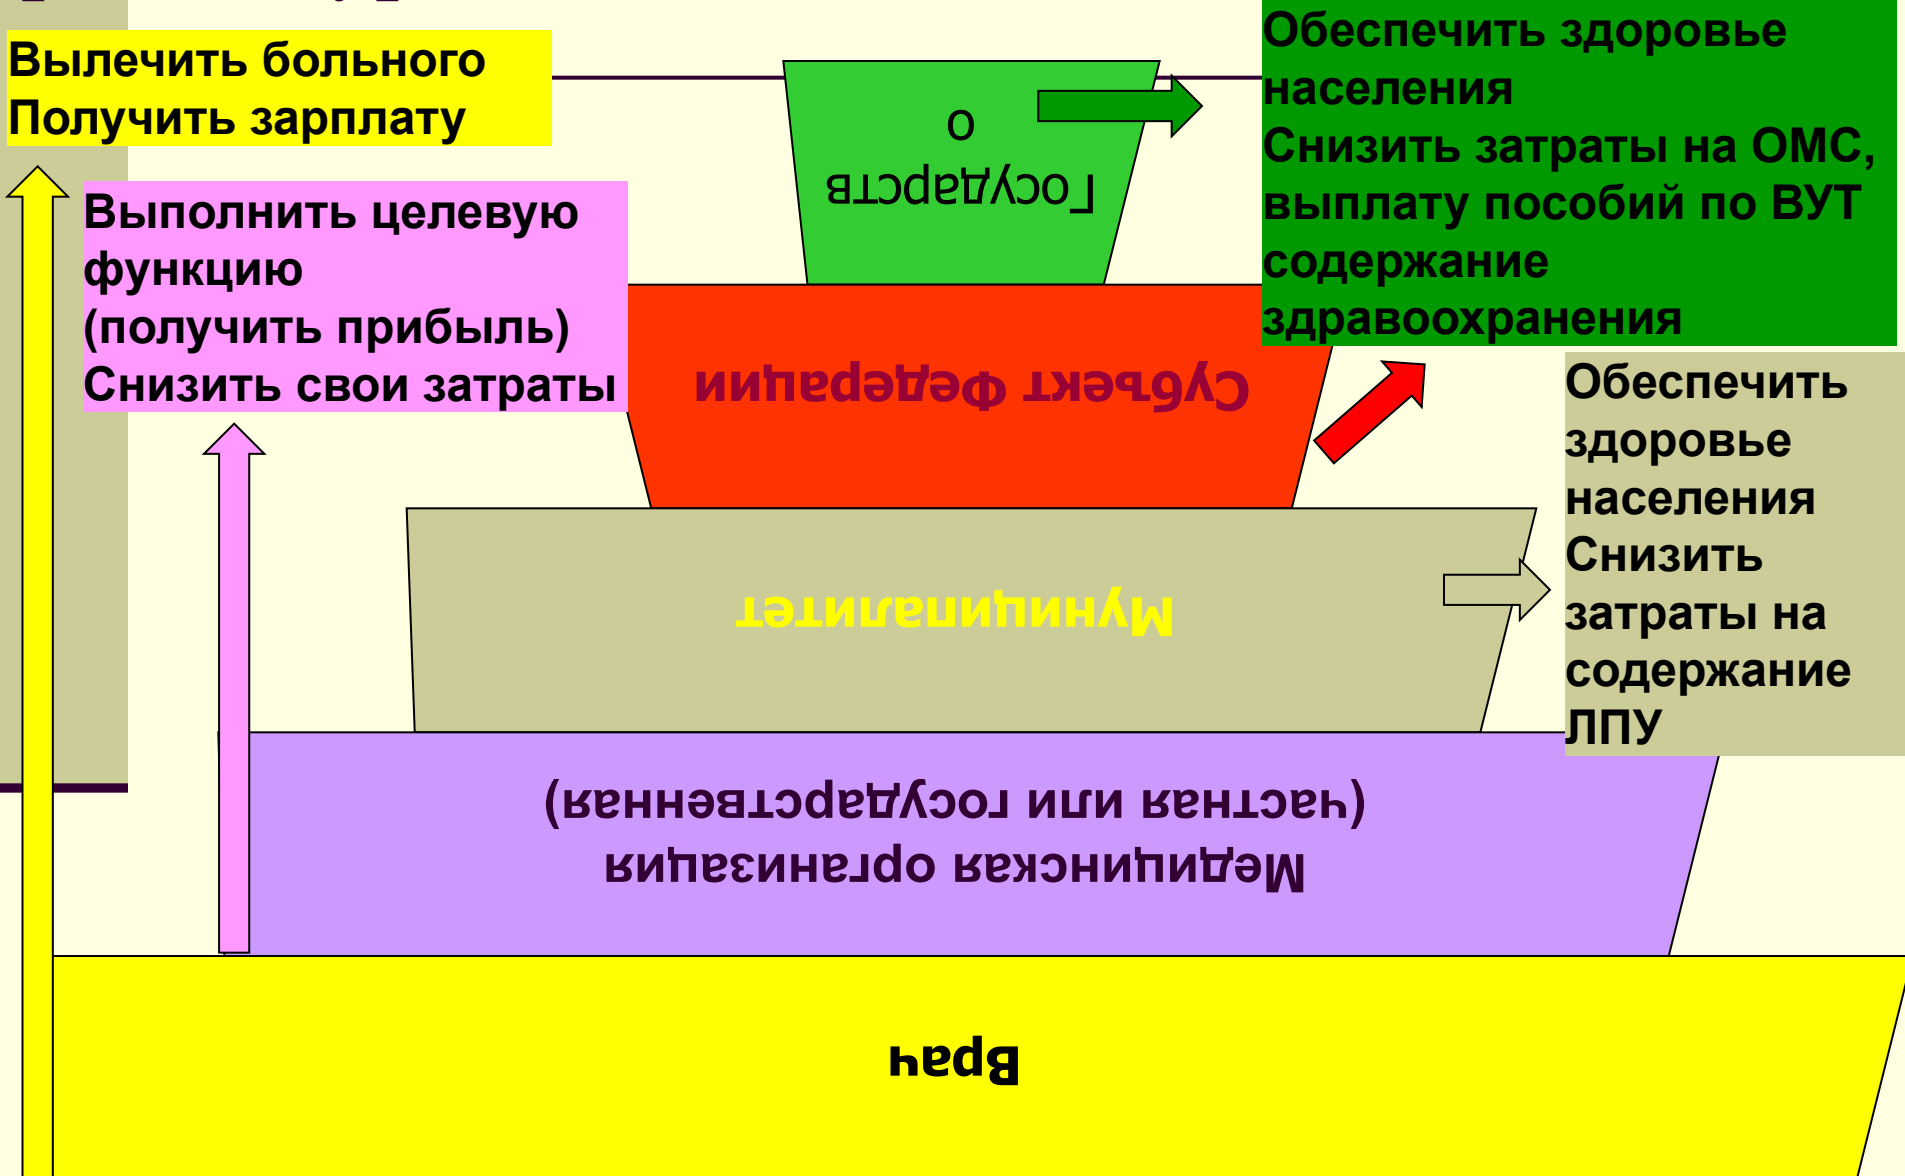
Вылечить больного
Получить зарплату

Обеспечить здоровье населения
Снизить затраты на ОМС, выплату пособий по ВУТ содержание здравоохранения

Государств
о

Выполнить целевую функцию
(получить прибыль)
Снизить свои затраты

Субъект Федерации

Обеспечить здоровье населения
Снизить затраты на содержание ЛПУ

Муниципалитет

Медицинская организация
(частная или государственная)

Врач